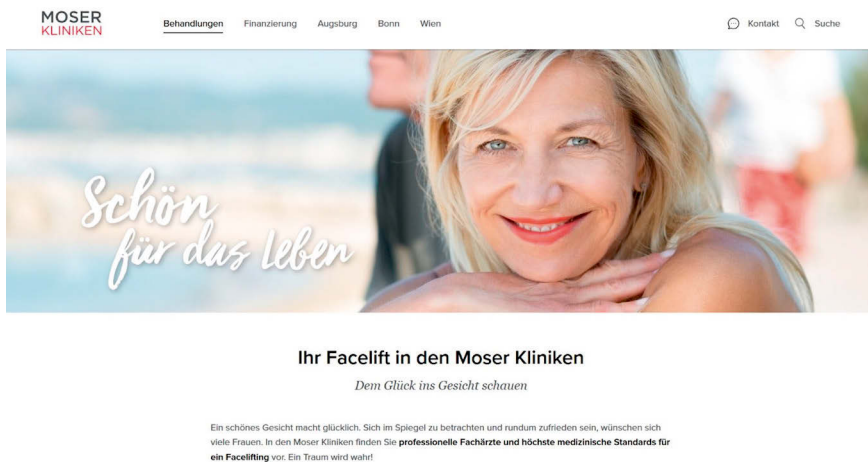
MOSER
KLINIKEN

Behandlungen Finanzierung Augsburg Bonn Wien

Kontakt Suche

Schön für das Leben

Ihr Facelift in den Moser Kliniken

Dem Glück ins Gesicht schauen

Ein schönes Gesicht macht glücklich. Sich im Spiegel zu betrachten und rundum zufrieden sein, wünschen sich viele Frauen. In den Moser Kliniken finden Sie professionelle Fachärzte und höchste medizinische Standards für ein Facelifting vor. Ein Traum wird wahr!